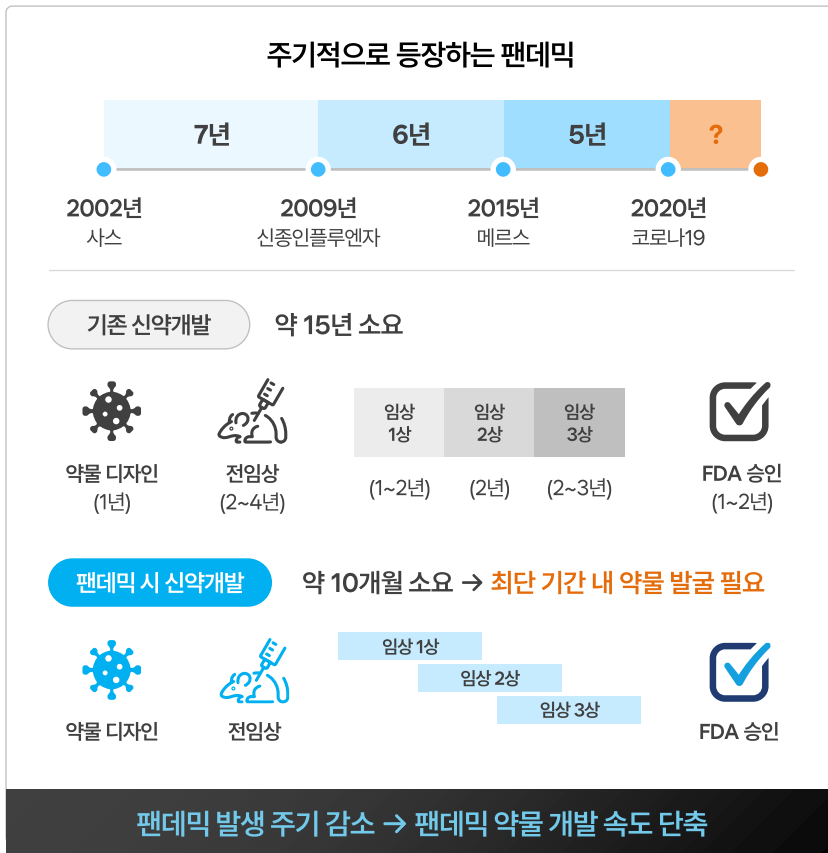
주기적으로 등장하는 팬데믹

| 7년 | 6년 | 5년 | ? |
|---|---|---|---|

2002년
사스

2009년
신종인플루엔자

2015년
메르스

2020년
코로나19

기존 신약개발

약 15년 소요

약물 디자인
(1년)

전임상
(2~4년)

| 임상 1상 | 임상 2상 | 임상 3상 |
|---|---|---|
| (1~2년) | (2년) | (2~3년) |

FDA 승인
(1~2년)

팬데믹 시 신약개발

약 10개월 소요 → 최단 기간 내 약물 발굴 필요

약물 디자인

전임상

임상 1상

임상 2상

임상 3상

FDA 승인

팬데믹 발생 주기 감소 → 팬데믹 약물 개발 속도 단축